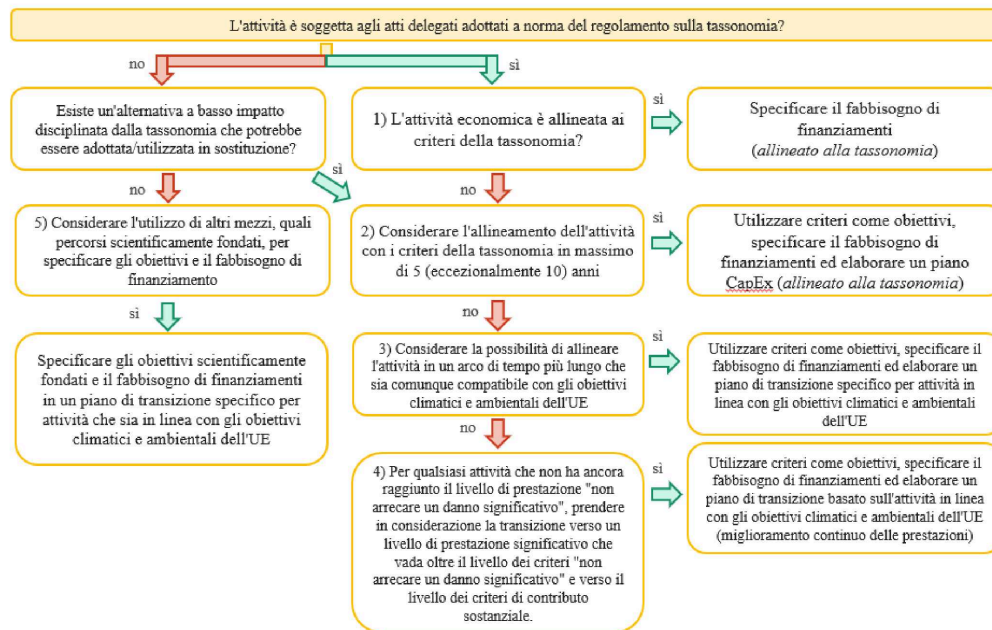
L'attività è soggetta agli atti delegati adottati a norma del regolamento sulla tassonomia?

no

sì

Esiste un'alternativa a basso impatto disciplinata dalla tassonomia che potrebbe essere adottata/utilizzata in sostituzione?

1) L'attività economica è allineata ai criteri della tassonomia?

sì

Specificare il fabbisogno di finanziamenti (*allineato alla tassonomia*)

no

sì

no

5) Considerare l'utilizzo di altri mezzi, quali percorsi scientificamente fondati, per specificare gli obiettivi e il fabbisogno di finanziamento

2) Considerare l'allineamento dell'attività con i criteri della tassonomia in massimo di 5 (eccezionalmente 10) anni

sì

Utilizzare criteri come obiettivi, specificare il fabbisogno di finanziamenti ed elaborare un piano CapEx (*allineato alla tassonomia*)

sì

no

Specificare gli obiettivi scientificamente fondati e il fabbisogno di finanziamenti in un piano di transizione specifico per attività che sia in linea con gli obiettivi climatici e ambientali dell'UE

3) Considerare la possibilità di allineare l'attività in un arco di tempo più lungo che sia comunque compatibile con gli obiettivi climatici e ambientali dell'UE

sì

Utilizzare criteri come obiettivi, specificare il fabbisogno di finanziamenti ed elaborare un piano di transizione specifico per attività in linea con gli obiettivi climatici e ambientali dell'UE

no

4) Per qualsiasi attività che non ha ancora raggiunto il livello di prestazione "non arrecare un danno significativo", prendere in considerazione la transizione verso un livello di prestazione significativo che vada oltre il livello dei criteri "non arrecare un danno significativo" e verso il livello dei criteri di contributo sostanziale.

sì

Utilizzare criteri come obiettivi, specificare il fabbisogno di finanziamenti ed elaborare un piano di transizione basato sull'attività in linea con gli obiettivi climatici e ambientali dell'UE (miglioramento continuo delle prestazioni)